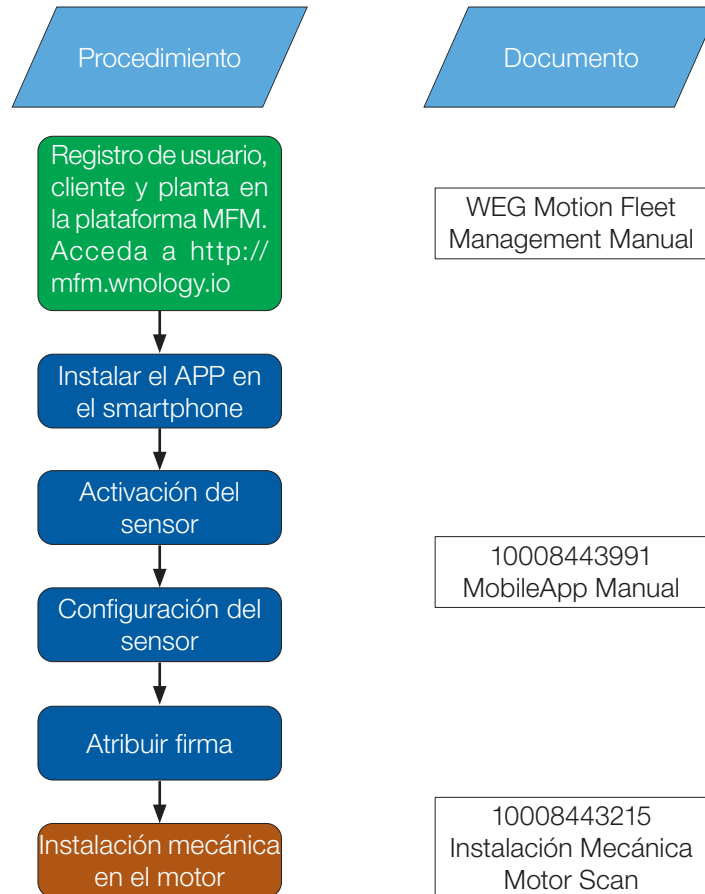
Procedimiento

Documento

Registro de usuario, cliente y planta en la plataforma MFM. Acceda a http://mfm.wnology.io

WEG Motion Fleet Management Manual

Instalar el APP en el smartphone

Activación del sensor

10008443991 MobileApp Manual

Configuración del sensor

Atribuir firma

Instalación mecánica en el motor

10008443215 Instalación Mecánica Motor Scan